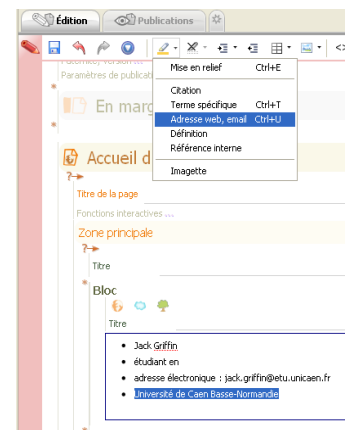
Édition
Publications
Paternité, Version ...
Paramètres de publication
*
En marg
Accueil d
?
Titre de la page
Fonctions interactives ...
Zone principale
?
Titre
*
Bloc
Titre
Jack Griffin
étudiant en
adresse électronique : jack.griffin@etu.unicaen.fr
Université de Caen Basse-Normandie
*
Mise en relief Ctrl+E
Citation
Terme spécifique Ctrl+T
Adresse web, email Ctrl+U
Définition
Référence interne
Imagette